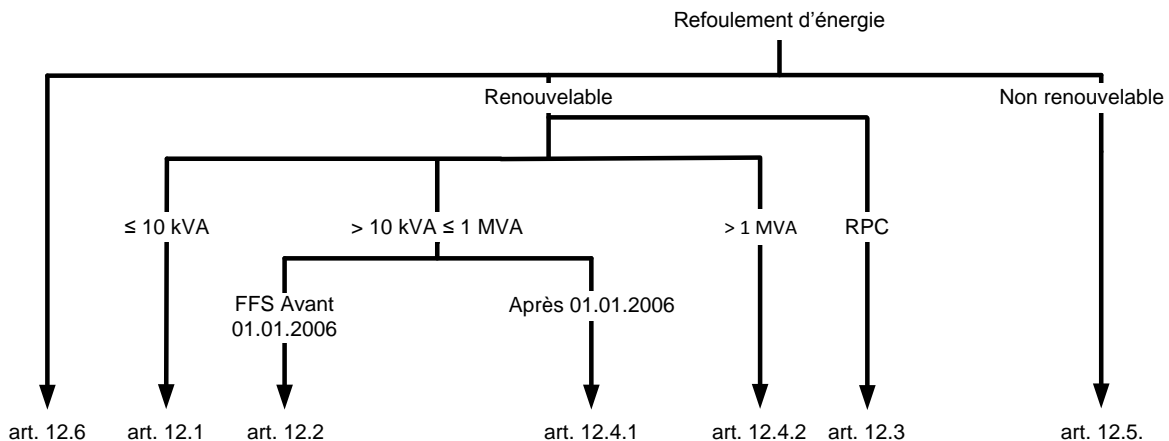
Refoulement d’énergie

Renouvelable

Non renouvelable

≤ 10 kVA

> 10 kVA ≤ 1 MVA

> 1 MVA

RPC

FFS Avant 01.01.2006

Après 01.01.2006

art. 12.6

art. 12.1

art. 12.2

art. 12.4.1

art. 12.4.2

art. 12.3

art. 12.5.